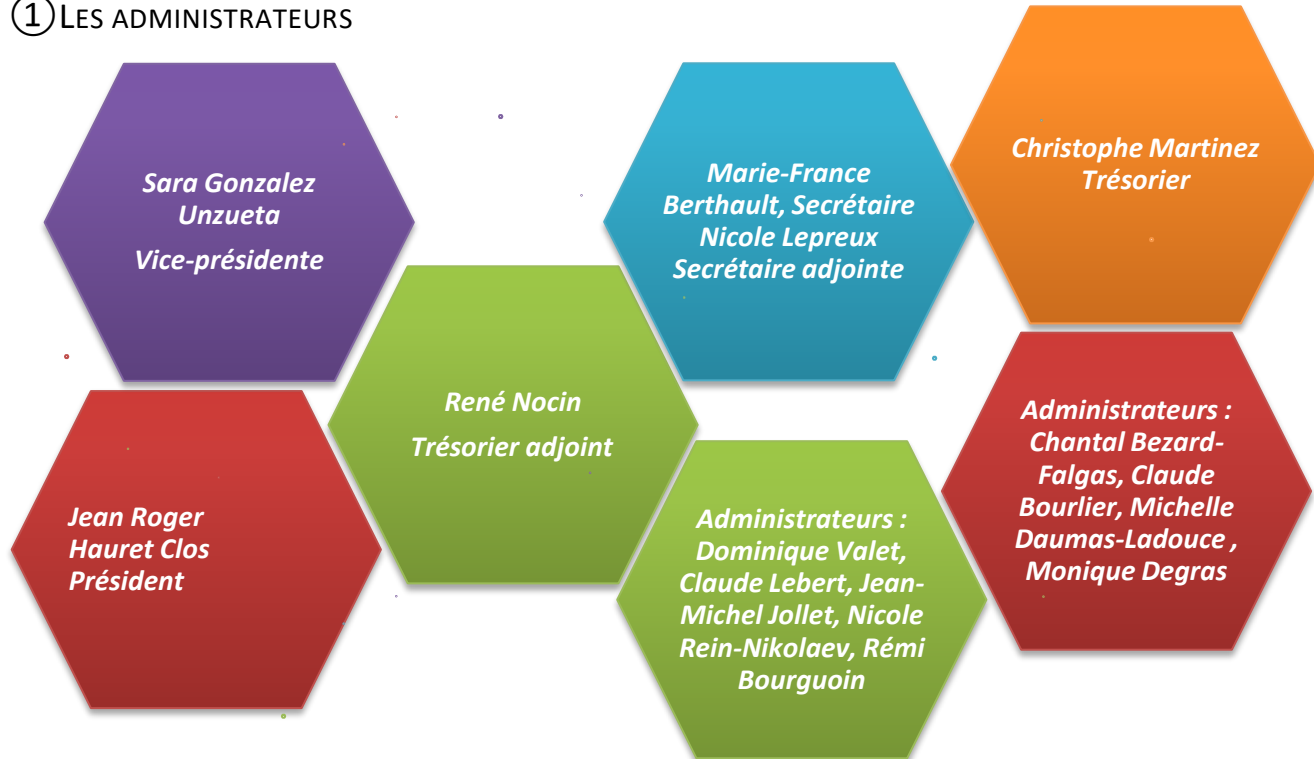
① LES ADMINISTRATEURS

Sara Gonzalez Unzueta
Vice-présidente

Marie-France Berthault, Secrétaire
Nicole Lepreux Secrétaire adjointe

Christophe Martinez Trésorier

René Nocin
Trésorier adjoint

Jean Roger Hauret Clos Président

Administrateurs : Dominique Valet, Claude Lebert, Jean-Michel Jollet, Nicole Rein-Nikolaev, Rémi Bourguoin

Administrateurs : Chantal Bezard-Falgas, Claude Bourlier, Michelle Daumas-Ladouce , Monique Degras